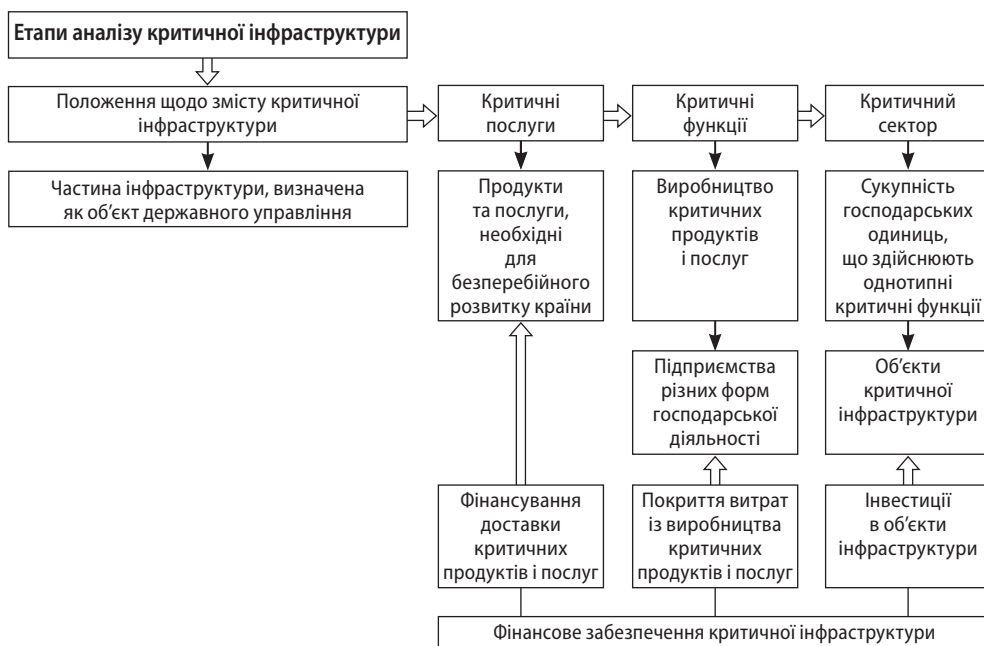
Етапи аналізу критичної інфраструктури

Положення щодо змісту критичної інфраструктури

Частина інфраструктури, визначена як об'єкт державного управління

Критичні послуги

Продукти та послуги, необхідні для безперебійного розвитку країни

Фінансування доставки критичних продуктів і послуг

Критичні функції

Виробництво критичних продуктів і послуг

Підприємства різних форм господарської діяльності

Покриття витрат із виробництва критичних продуктів і послуг

Критичний сектор

Сукупність господарських одиниць, що здійснюють однотипні критичні функції

Об'єкти критичної інфраструктури

Інвестиції в об'єкти інфраструктури

Фінансове забезпечення критичної інфраструктури